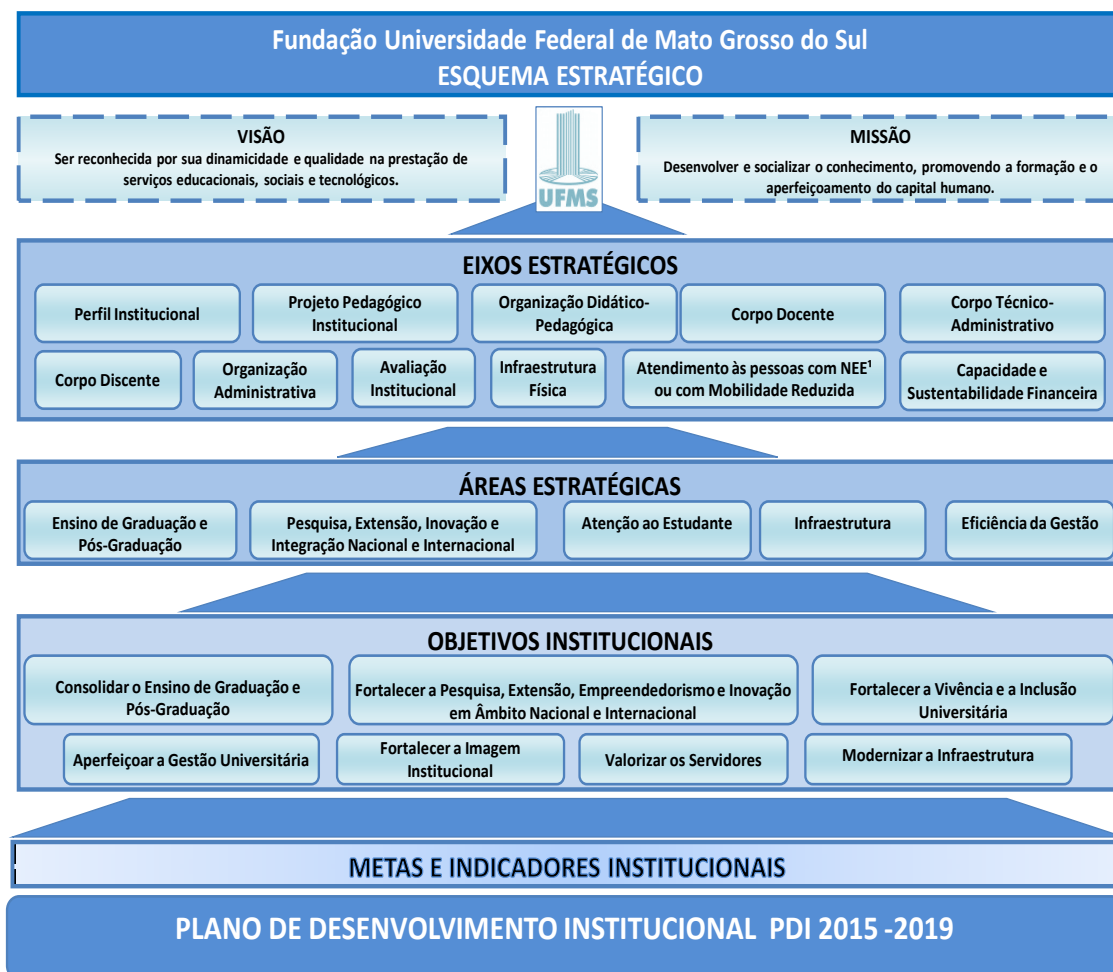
Fundação Universidade Federal de Mato Grosso do Sul
ESQUEMA ESTRATÉGICO

VISÃO
Ser reconhecida por sua dinamicidade e qualidade na prestação de serviços educacionais, sociais e tecnológicos.

UFMS

MISSÃO
Desenvolver e socializar o conhecimento, promovendo a formação e o aperfeiçoamento do capital humano.

EIXOS ESTRATÉGICOS

Perfil Institucional

Projeto Pedagógico Institucional

Organização Didático-Pedagógica

Corpo Docente

Corpo Técnico-Administrativo

Corpo Discente

Organização Administrativa

Avaliação Institucional

Infraestrutura Física

Atendimento às pessoas com NEE$^1$ ou com Mobilidade Reduzida

Capacidade e Sustentabilidade Financeira

ÁREAS ESTRATÉGICAS

Ensino de Graduação e Pós-Graduação

Pesquisa, Extensão, Inovação e Integração Nacional e Internacional

Atenção ao Estudante

Infraestrutura

Eficiência da Gestão

OBJETIVOS INSTITUCIONAIS

Consolidar o Ensino de Graduação e Pós-Graduação

Fortalecer a Pesquisa, Extensão, Empreendedorismo e Inovação em Âmbito Nacional e Internacional

Fortalecer a Vivência e a Inclusão Universitária

Aperfeiçoar a Gestão Universitária

Fortalecer a Imagem Institucional

Valorizar os Servidores

Modernizar a Infraestrutura

METAS E INDICADORES INSTITUCIONAIS

PLANO DE DESENVOLVIMENTO INSTITUCIONAL PDI 2015 -2019